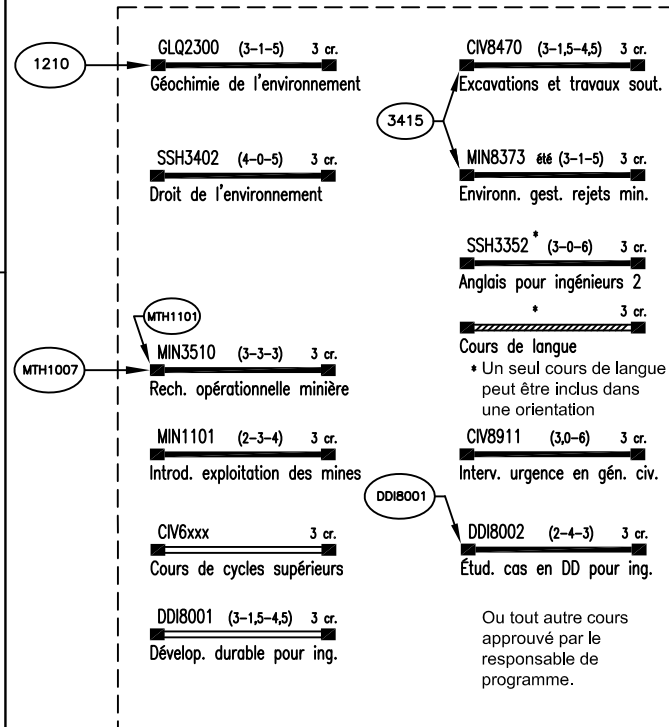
1210

GLQ2300 (3-1-5) 3 cr.
Géochimie de l'environnement

SSH3402 (4-0-5) 3 cr.
Droit de l'environnement

MTH1101

MTH1007

MIN3510 (3-3-3) 3 cr.
Rech. opérationnelle minière

MIN1101 (2-3-4) 3 cr.
Introd. exploitation des mines

CIV6xxx 3 cr.
Cours de cycles supérieurs

DDI8001 (3-1,5-4,5) 3 cr.
Dévelop. durable pour ing.

CIV8470 (3-1,5-4,5) 3 cr.
Excavations et travaux sout.

3415

MIN8373 été (3-1-5) 3 cr.
Environn. gest. rejets min.

SSH3352 * (3-0-6) 3 cr.
Anglais pour ingénieurs 2

* 3 cr.
Cours de langue
* Un seul cours de langue peut être inclus dans une orientation

CIV8911 (3,0-6) 3 cr.
Interv. urgence en gén. civ.

DDI8001

DDI8002 (2-4-3) 3 cr.
Étud. cas en DD pour ing.

Ou tout autre cours approuvé par le responsable de programme.